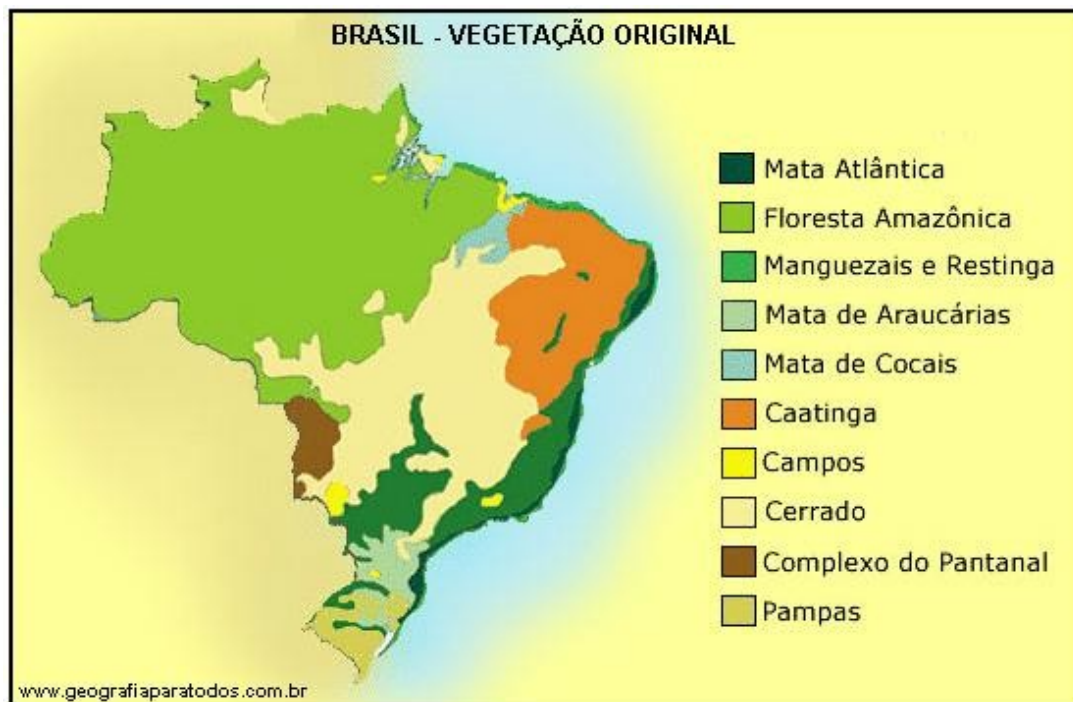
BRASIL - VEGETAÇÃO ORIGINAL

Mata Atlântica
Floresta Amazônica
Manguezais e Restinga
Mata de Araucárias
Mata de Cocais
Caatinga
Campos
Cerrado
Complexo do Pantanal
Pampas

www.geografiaparatodos.com.br